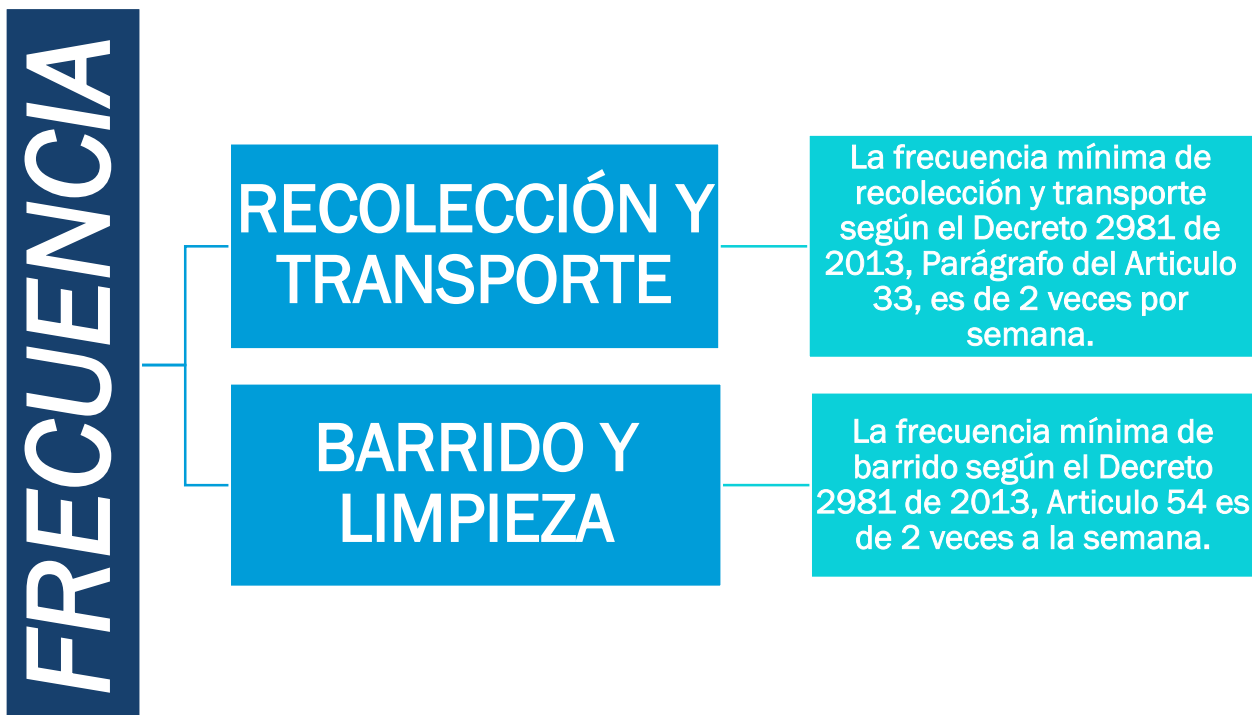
FRECUENCIA

RECOLECCIÓN Y TRANSPORTE

La frecuencia mínima de recolección y transporte según el Decreto 2981 de 2013, Parágrafo del Articulo 33, es de 2 veces por semana.

BARRIDO Y LIMPIEZA

La frecuencia mínima de barrido según el Decreto 2981 de 2013, Articulo 54 es de 2 veces a la semana.